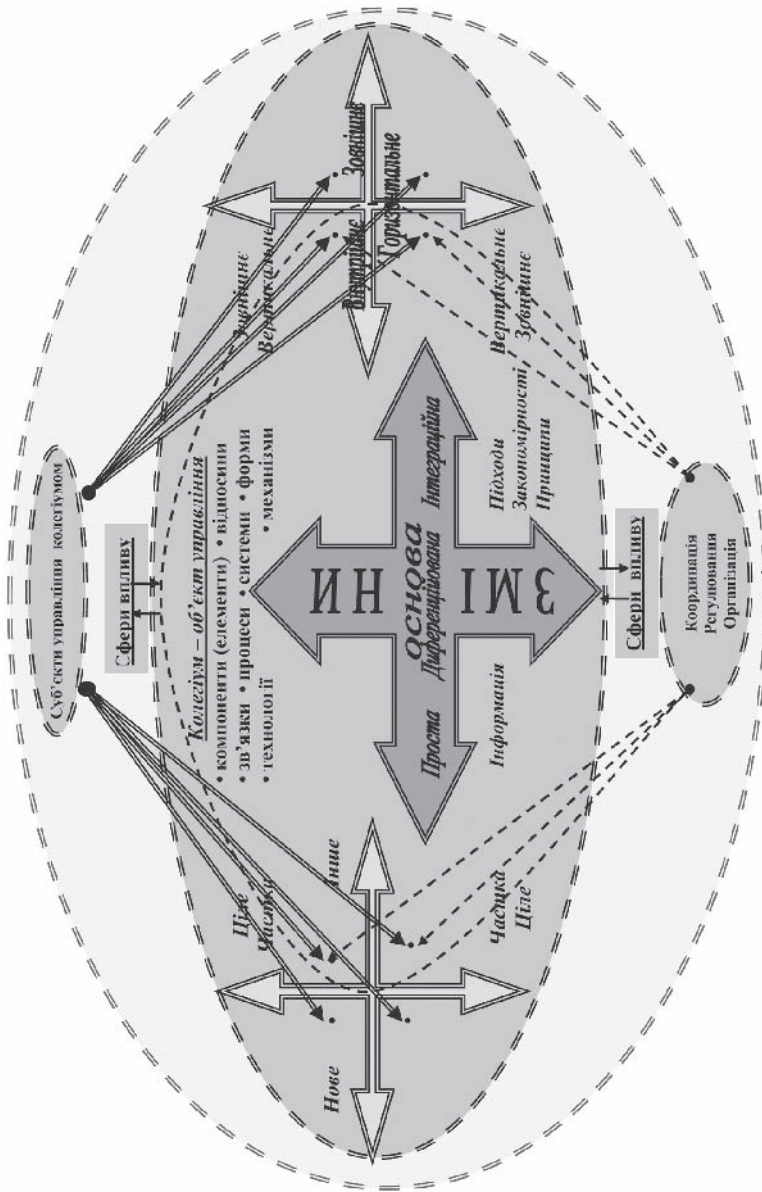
Суб'єкти управління колегіумом

Сфери впливу

Колегіум – об'єкт управління
• компоненти (елементи) • відносини
• зв'язки • процеси • системи • форми
• технології • механізми

ЗМІНИ

основа
Проста
Диференційована
Інтеграційна

Інформація
Підходи
Закономірності
Принципи

Сфери впливу

Координація
Регулювання
Організація

Внутрішнє
Вертикальне
Внутрішнє
Горизонтальне
Зовнішнє
Вертикальне
Зовнішнє

Ціле
Частков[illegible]
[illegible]нне
Нове
Частка
Ціле